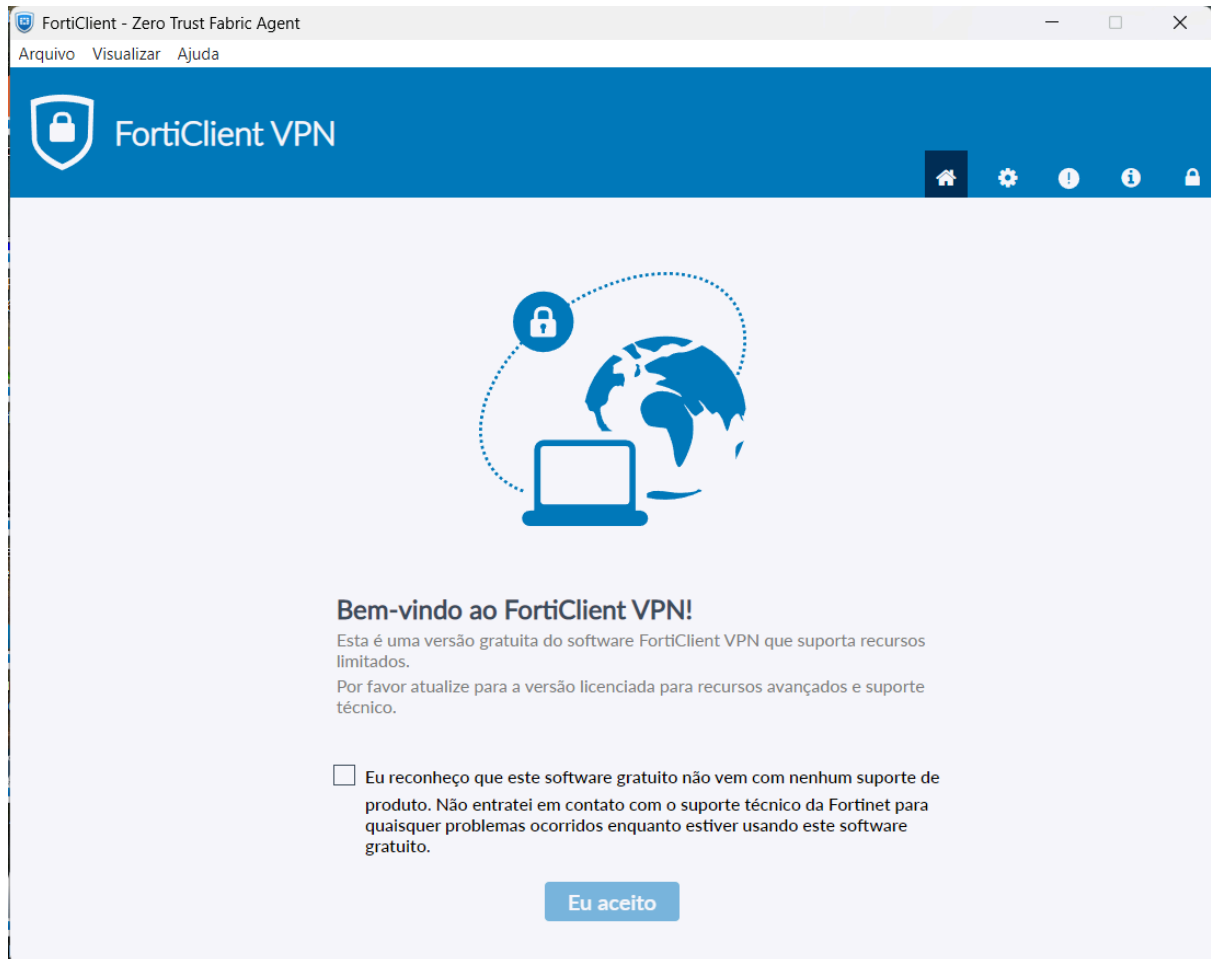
FortiClient - Zero Trust Fabric Agent

Arquivo Visualizar Ajuda

FortiClient VPN

Bem-vindo ao FortiClient VPN!

Esta é uma versão gratuita do software FortiClient VPN que suporta recursos limitados.

Por favor atualize para a versão licenciada para recursos avançados e suporte técnico.

Eu reconheço que este software gratuito não vem com nenhum suporte de produto. Não entratei em contato com o suporte técnico da Fortinet para quaisquer problemas ocorridos enquanto estiver usando este software gratuito.

Eu aceito